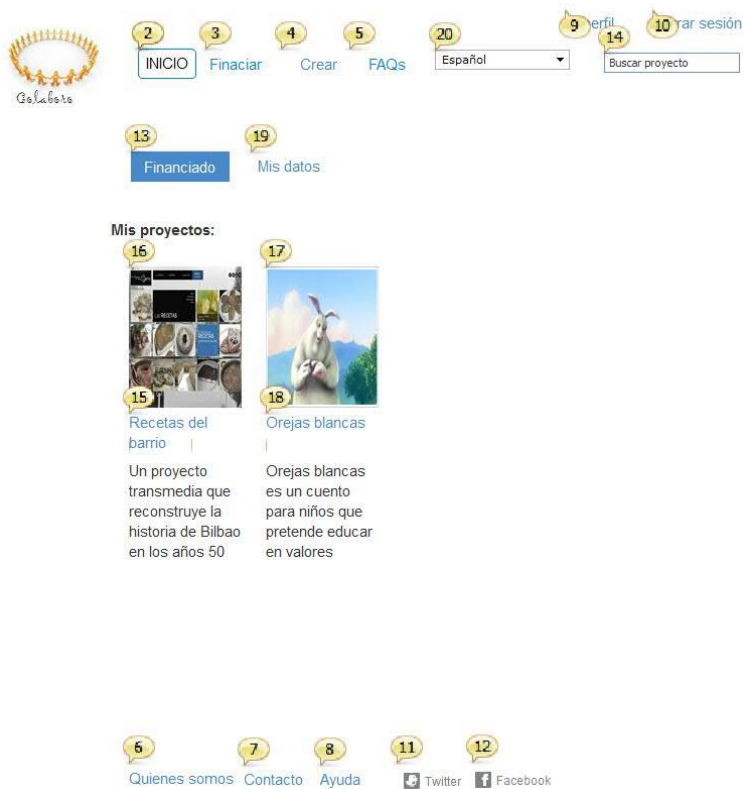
Colabora

2 INICIO 3 Finaciar 4 Crear 5 FAQs 20 Español 9 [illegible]erfil 10 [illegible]rar sesión 14 Buscar proyecto

13 Financiado 19 Mis datos

Mis proyectos:

16 17

15 Recetas del barrio

Un proyecto transmedia que reconstruye la historia de Bilbao en los años 50

18 Orejas blancas

Orejas blancas es un cuento para niños que pretende educar en valores

6 Quienes somos 7 Contacto 8 Ayuda 11 Twitter 12 Facebook